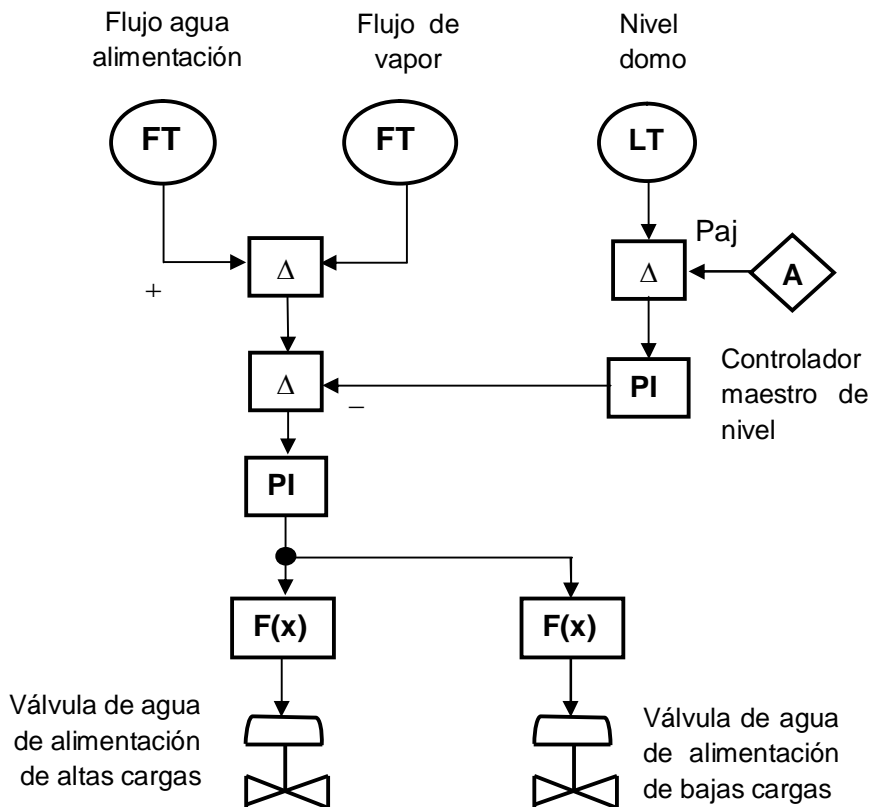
Flujo agua alimentación

Flujo de vapor

Nivel domo

FT

FT

LT

Paj

+

$\Delta$

$\Delta$

A

$\Delta$

PI

Controlador maestro de nivel

–

PI

F(x)

F(x)

Válvula de agua de alimentación de altas cargas

Válvula de agua de alimentación de bajas cargas